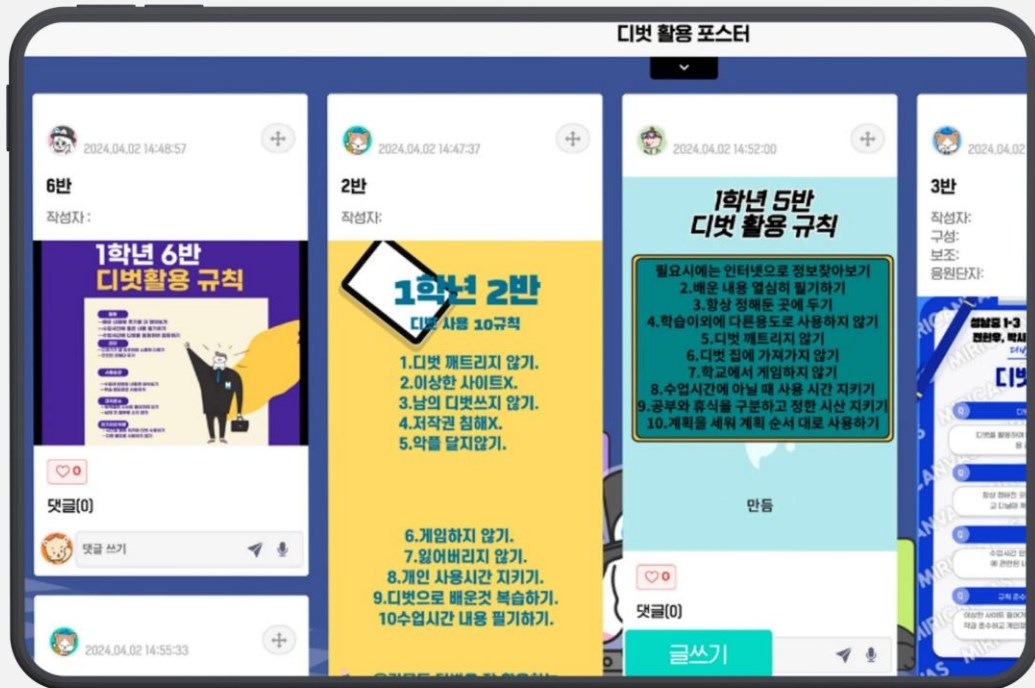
디벗 활용 포스터

2024.04.02 14:48:57

6반

작성자 :

1학년 6반
디벗활용 규칙

0

댓글(0)

댓글 쓰기

2024.04.02 14:55:33

2024.04.02 14:47:37

2반

작성자:

1학년 2반

디벗 사용 10규칙

1.디벗 깨트리지 않기.
2.이상한 사이트X.
3.남의 디벗쓰지 않기.
4.저작권 침해X.
5.악플 달지않기.

6.게임하지 않기.
7.잃어버리지 않기.
8.개인 사용시간 지키기.
9.디벗으로 배운것 복습하기.
10수업시간 내용 필기하기.

2024.04.02 14:52:00

1학년 5반
디벗 활용 규칙

필요시에는 인터넷으로 정보찾아보기
2.배운 내용 열심히 필기하기
3.항상 정해둔 곳에 두기
4.학습이외에 다른용도로 사용하지 않기
5.디벗 깨트리지 않기
6.디벗 집에 가져가지 않기
7.학교에서 게임하지 않기
8.수업시간에 아닐 때 사용 시간 지키기
9.공부와 휴식을 구분하고 정한 시산 지키기
10.계획을 세워 계획 순서 대로 사용하기

만듬

0

댓글(0)

글쓰기

2024.04.02

3반

작성자:
구성:
보조:
응원단자:

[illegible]